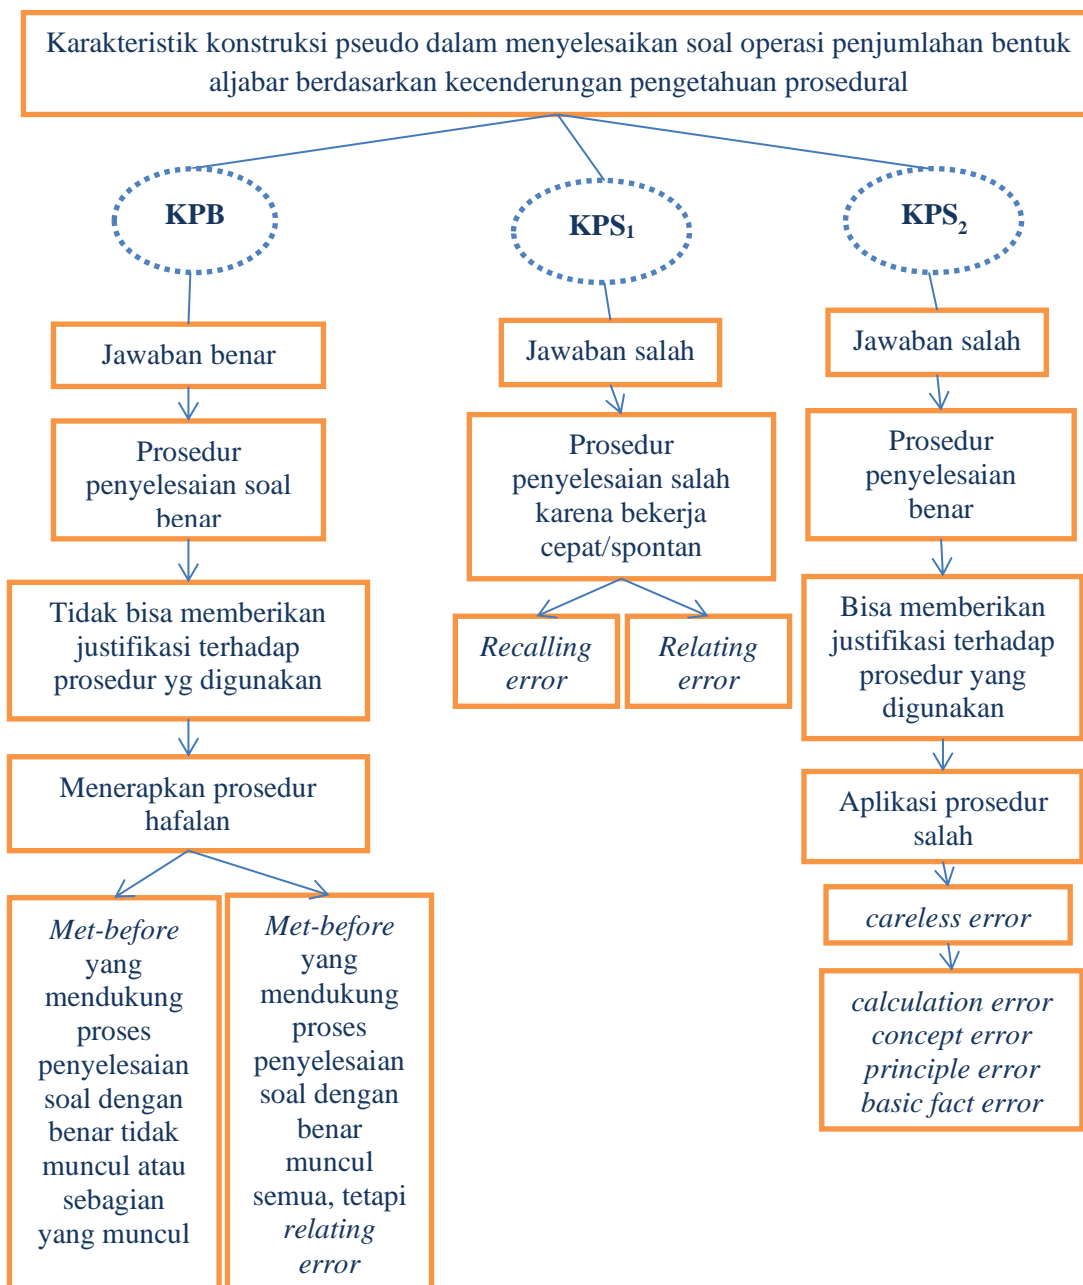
Karakteristik konstruksi pseudo dalam menyelesaikan soal operasi penjumlahan bentuk aljabar berdasarkan kecenderungan pengetahuan prosedural

KPB

$KPS_1$

$KPS_2$

Jawaban benar

Prosedur penyelesaian soal benar

Tidak bisa memberikan justifikasi terhadap prosedur yg digunakan

Menerapkan prosedur hafalan

*Met-before* yang mendukung proses penyelesaian soal dengan benar tidak muncul atau sebagian yang muncul

*Met-before* yang mendukung proses penyelesaian soal dengan benar muncul semua, tetapi *relating error*

Jawaban salah

Prosedur penyelesaian salah karena bekerja cepat/spontan

*Recalling error*

*Relating error*

Jawaban salah

Prosedur penyelesaian benar

Bisa memberikan justifikasi terhadap prosedur yang digunakan

Aplikasi prosedur salah

*careless error*

*calculation error*
*concept error*
*principle error*
*basic fact error*